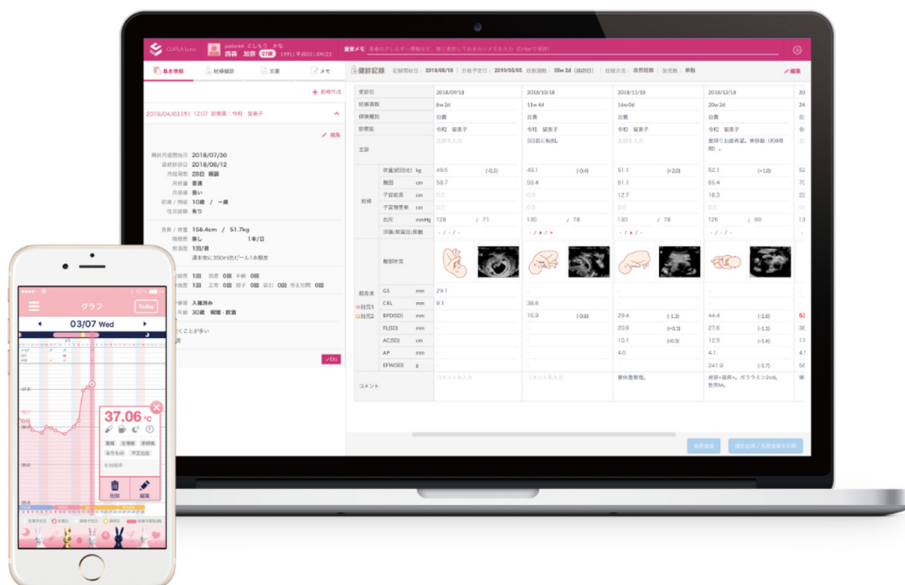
基本情報
妊娠健診
支援
メモ
+ 新規作成
2018/04/03(火) 12:07 診察医：令和 留美子
編集
最終月経開始日 2018/07/30
最終排卵日 2018/08/12
月経周期 28日 順調
月経量 普通
月経痛 重い
前後 / 無痛 10錠 / 一錠
性交経験 有り
身長 / 体重 156.4cm / 51.7kg
喫煙歴 無し 1本/日
飲酒歴 1回/週
妊娠 1回 死産 0回 中絶 0回
出産 1回 正常 0回 帝王切開 0回
手術歴 入院済み
手術 30歳 開腹・卵巣
くことが多い
妊娠記録
受診日 2018/09/18 2018/10/18 2018/11/18 2018/12/18
妊娠週数 8w 2d 11w 4d 14w 0d 20w 2d
健康種別 自費 自費 自費 自費
診察医 令和 留美子 令和 留美子 令和 留美子 令和 留美子
主訴
体重 kg 49.5 (-0.2) 49.1 (-0.4) 51.1 (+2.0) 52.1 (+1.0)
腹囲 cm 58.7 60.4 61.1 65.4
子宮底長 cm 12.7 18.3
血圧 mmHg 128 / 71 130 / 78 130 / 78 126 / 69
GS mm 29.1
CRL mm 8.1 38.6
BPD(SD) mm 15.9 29.4 (-1.2) 44.4 (-0.6)
FL(SD) mm 20.8 (+0.3) 27.6 (-1.3)
AC(SD) cm 10.1 (+0.9) 15.6 (-1.6)
AP cm 4.0 4.1
EFW(SD) g 241.9 (-1.7)
コメント
グラフ
Today
03/07 Wed
37.06 °C
削除
編集